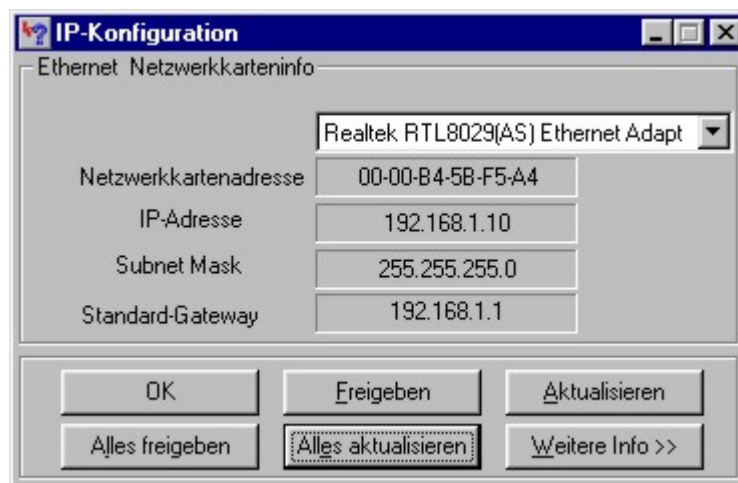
IP-Konfiguration

Ethernet Netzwerkkarteninfo

Realtek RTL8029(AS) Ethernet Adapt

Netzwerkkartenadresse 00-00-B4-5B-F5-A4

IP-Adresse 192.168.1.10

Subnet Mask 255.255.255.0

Standard-Gateway 192.168.1.1

OK

Freigeben

Aktualisieren

Alles freigeben

Alles aktualisieren

Weitere Info >>